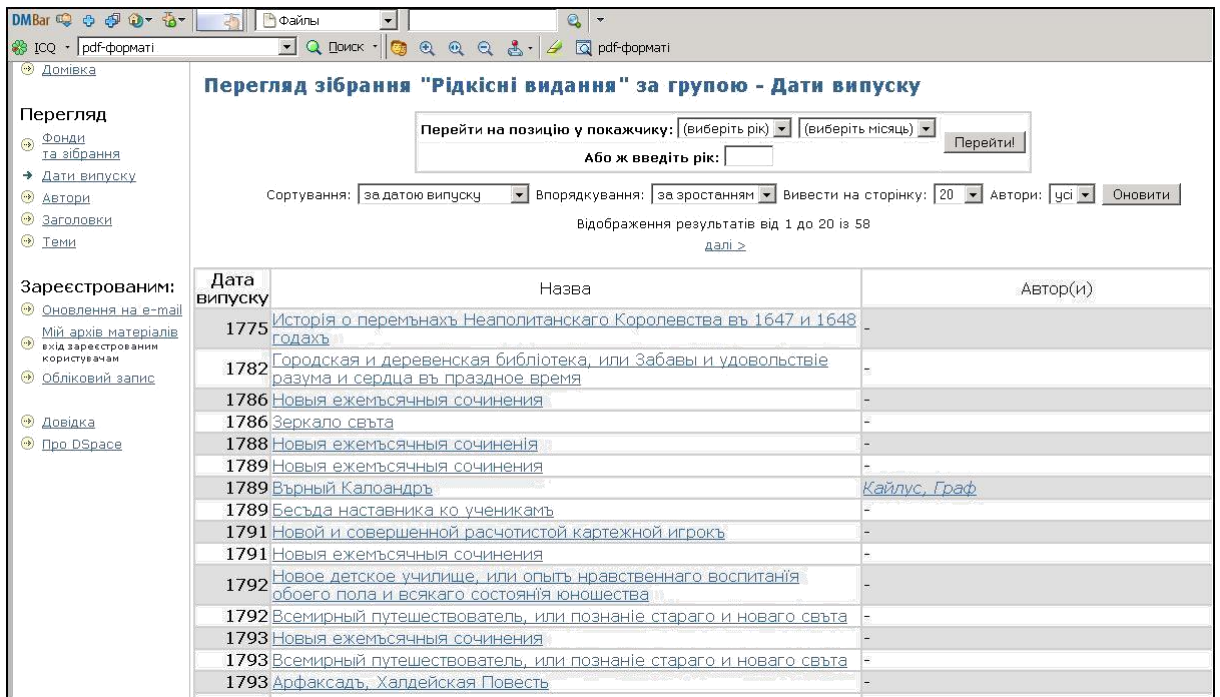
DMBar Файлы
ICQ pdf-форматі Поиск pdf-форматі

Домівка

Перегляд
Фонди та зібрання
Дати випуску
Автори
Заголовки
Теми

Зареєстрованим:
Оновлення на e-mail
Мій архів матеріалів вхід зареєстрованим користувачам
Обліковий запис

Довідка
Про DSpace

Перегляд зібрання "Рідкісні видання" за групою - Дати випуску

Перейти на позицію у покажчику: (виберіть рік) (виберіть місяць) Перейти!
Або ж введіть рік:

Сортування: за датою випуску Впорядкування: за зростанням Вивести на сторінку: 20 Автори: усі Оновити

Відображення результатів від 1 до 20 із 58
далі >

| Дата випуску | Назва | Автор(и) |
|---|---|---|
| 1775 | Исторія о перемънахъ Неаполитанскаго Королевства въ 1647 и 1648 годахъ | - |
| 1782 | Городская и деревенская библіотека, или Забавы и удовольствіе разума и сердца въ праздное время | - |
| 1786 | Новыя ежемъсячныя сочиненія | - |
| 1786 | Зеркало свъта | - |
| 1788 | Новыя ежемъсячныя сочиненія | - |
| 1789 | Новыя ежемъсячныя сочиненія | - |
| 1789 | Върный Калоандръ | Кайлус, Граф |
| 1789 | Бесъда наставника ко ученикамъ | - |
| 1791 | Новой и совершенной расчотистой картежной игрокъ | - |
| 1791 | Новыя ежемъсячныя сочиненія | - |
| 1792 | Новое детское училище, или опытъ нравственнаго воспитанія обоего пола и всякаго состоянія юношества | - |
| 1792 | Всемирный путешествователь, или познаніе стараго и новаго свъта | - |
| 1793 | Новыя ежемъсячныя сочиненія | - |
| 1793 | Всемирный путешествователь, или познаніе стараго и новаго свъта | - |
| 1793 | Арфаксадъ, Халдейская Повесть | - |